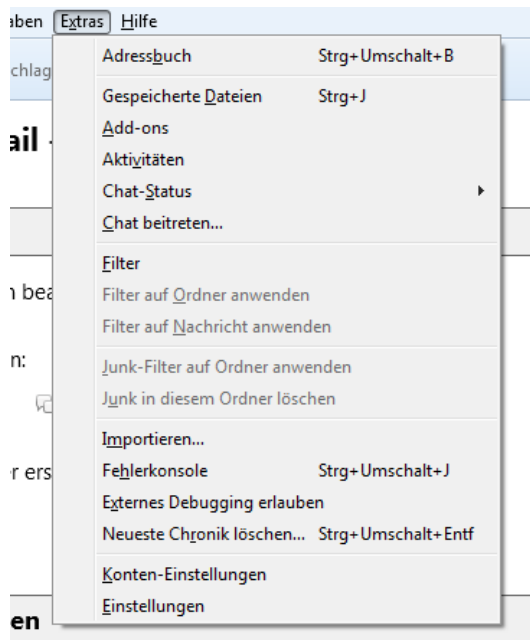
aben Extras Hilfe

chlag

ail

n bea

n:

r ers

en

Adressbuch Strg+Umschalt+B

Gespeicherte Dateien Strg+J
Add-ons
Aktivitäten
Chat-Status
Chat beitreten...

Filter
Filter auf Ordner anwenden
Filter auf Nachricht anwenden

Junk-Filter auf Ordner anwenden
Junk in diesem Ordner löschen

Importieren...
Fehlerkonsole Strg+Umschalt+J
Externes Debugging erlauben
Neueste Chronik löschen... Strg+Umschalt+Entf

Konten-Einstellungen
Einstellungen